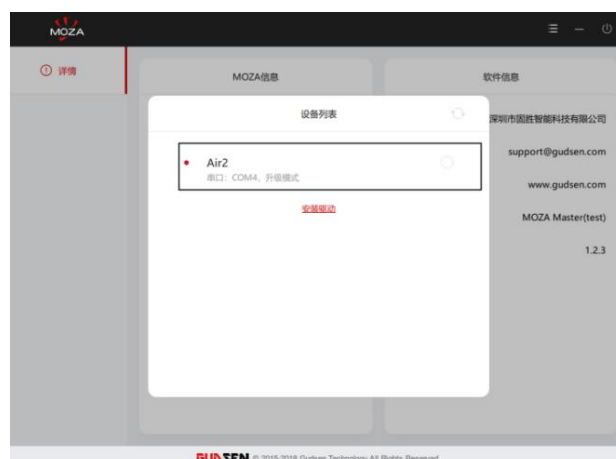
MOZA

详情

MOZA信息

软件信息

设备列表

深圳市固胜智能科技有限公司

support@gudsen.com

www.gudsen.com

MOZA Master(test)

1.2.3

Air2
串口：COM4，升级模式

安装驱动

GUDSEN © 2015-2018 Gudsen Technology All Rights Reserved